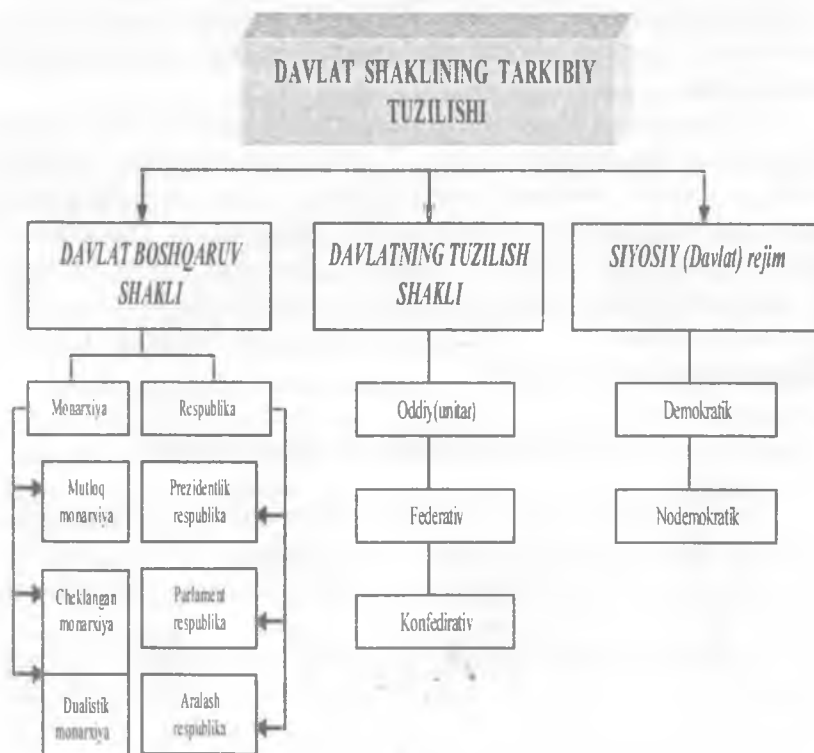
DAVLAT SHAKLINING TARKIBIY TUZILISHI

DAVLAT BOSHQARUV SHAKLI

DAVLATNING TUZILISH SHAKLI

SIYOSIY (Davlat) rejim

Monarxiya

Respublika

Mutloq monarxiya

Prezidentlik respublika

Cheklangan monarxiya

Parlament respublika

Dualistik monarxiya

Aralash respublika

Oddiy(unitar)

Federativ

Konfedirativ

Demokratik

Nodemokratik